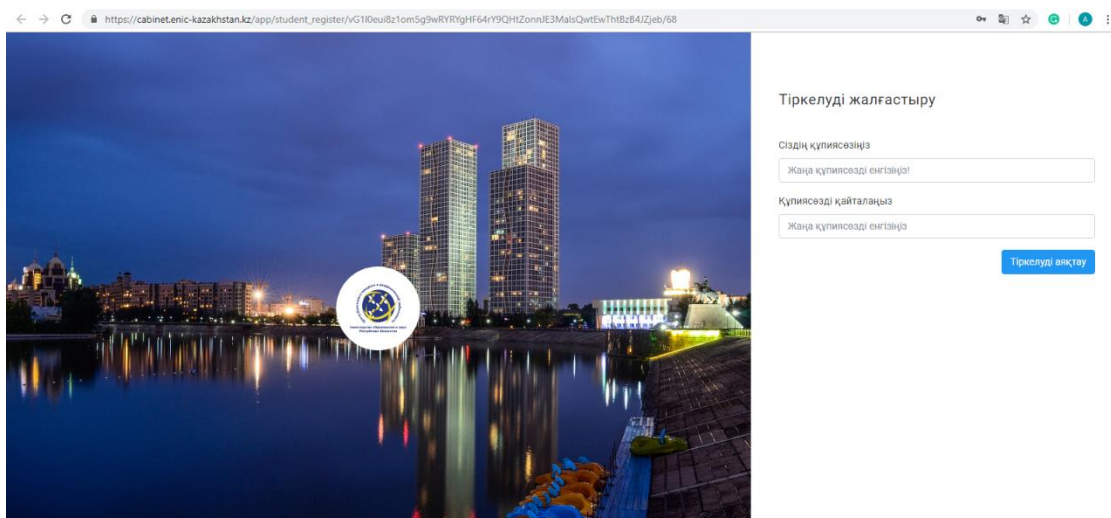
https://cabinet.enic-kazakhstan.kz/app/student_register/vG1l0eui8z1om5g9wRYRYgHF64rY9QHtZonnJE3MalsQwtEwThtBzB4JZjeb/68

Тіркелуді жалғастыру

Сіздің құпиясөзіңіз

Жаңа құпиясөзді енгізіңіз!

Құпиясөзді қайталаңыз

Жаңа құпиясөзді енгізіңіз

Тіркелуді аяқтау